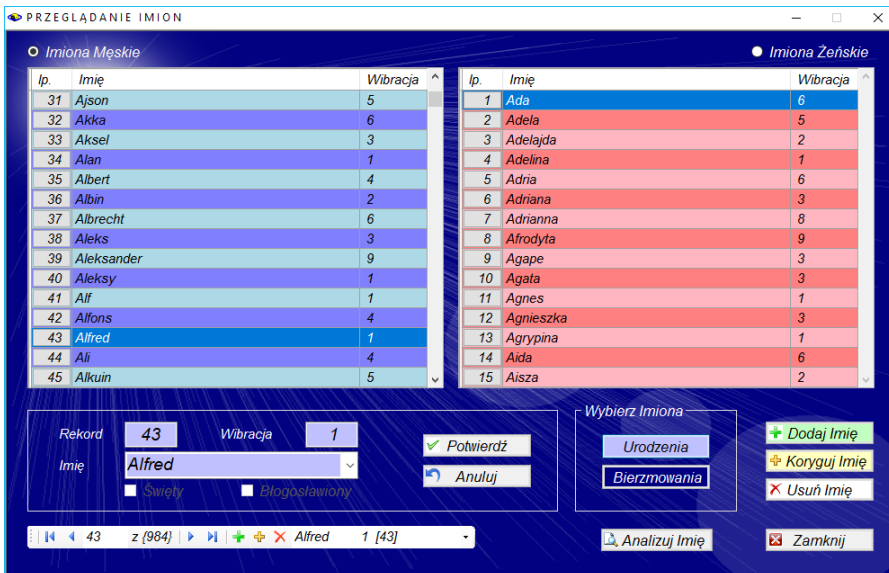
PRZEGLĄDANIE IMION

Imiona Męskie

Imiona Żeńskie

| lp. | Imię | Wibracja |
|---|---|---|
| 31 | Ajson | 5 |
| 32 | Akka | 6 |
| 33 | Aksel | 3 |
| 34 | Alan | 1 |
| 35 | Albert | 4 |
| 36 | Albin | 2 |
| 37 | Albrecht | 6 |
| 38 | Aleks | 3 |
| 39 | Aleksander | 9 |
| 40 | Aleksy | 1 |
| 41 | Alf | 1 |
| 42 | Alfons | 4 |
| 43 | Alfred | 1 |
| 44 | Ali | 4 |
| 45 | Alkuin | 5 |

| lp. | Imię | Wibracja |
|---|---|---|
| 1 | Ada | 6 |
| 2 | Adela | 5 |
| 3 | Adelajda | 2 |
| 4 | Adelina | 1 |
| 5 | Adria | 6 |
| 6 | Adriana | 3 |
| 7 | Adrianna | 8 |
| 8 | Afrodyta | 9 |
| 9 | Agape | 3 |
| 10 | Agata | 3 |
| 11 | Agnes | 1 |
| 12 | Agnieszka | 3 |
| 13 | Agrypina | 1 |
| 14 | Aida | 6 |
| 15 | Aisza | 2 |

Rekord 43 Wibracja 1

Imię Alfred

Święty Błogosławiony

Potwierdź

Anuluj

Wybierz Imiona

Urodzenia

Bierzmowania

Dodaj Imię

Koryguj Imię

Usuń Imię

43 z {984} Alfred 1 [43]

Analizuj Imię

Zamknij